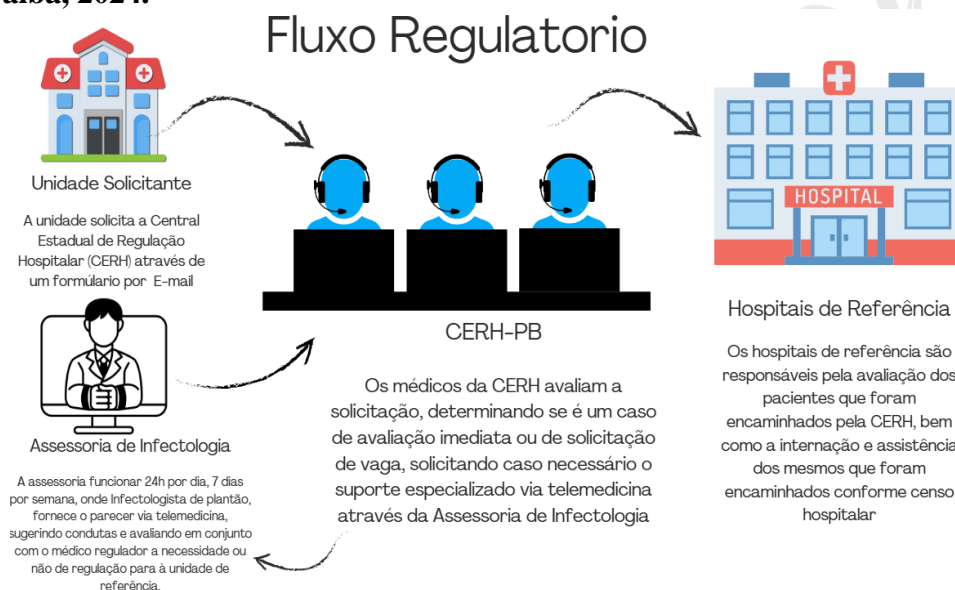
aíba, 2024.

Fluxo Regulatorio

Unidade Solicitante

A unidade solicita a Central Estadual de Regulação Hospitalar (CERH) através de um formúlario por E-mail

Assessoria de Infectologia

A assessoria funcionar 24h por dia, 7 dias por semana, onde Infectologista de plantão, fornece o parecer via telemedicina, sugerindo condutas e avaliando em conjunto com o médico regulador a necessidade ou não de regulação para à unidade de referência.

CERH-PB

Os médicos da CERH avaliam a solicitação, determinando se é um caso de avaliação imediata ou de solicitação de vaga, solicitando caso necessário o suporte especializado via telemedicina através da Assessoria de Infectologia

HOSPITAL

Hospitais de Referência

Os hospitais de referência são responsáveis pela avaliação dos pacientes que foram encaminhados pela CERH, bem como a internação e assistência dos mesmos que foram encaminhados conforme censo hospitalar